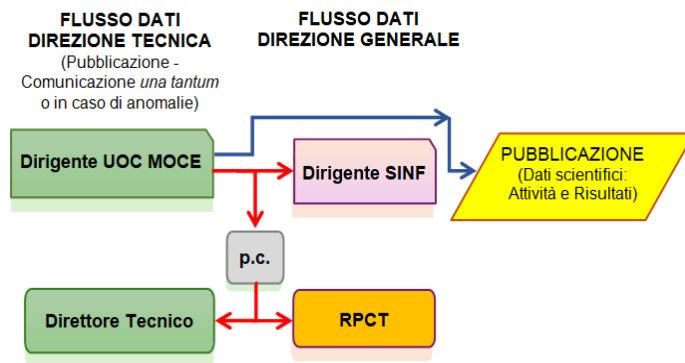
FLUSSO DATI
DIREZIONE TECNICA
(Pubblicazione - Comunicazione una tantum o in caso di anomalie)

FLUSSO DATI
DIREZIONE GENERALE

Dirigente UOC MOCE

Dirigente SINF

PUBBLICAZIONE
(Dati scientifici: Attività e Risultati)

p.c.

Direttore Tecnico

RPCT